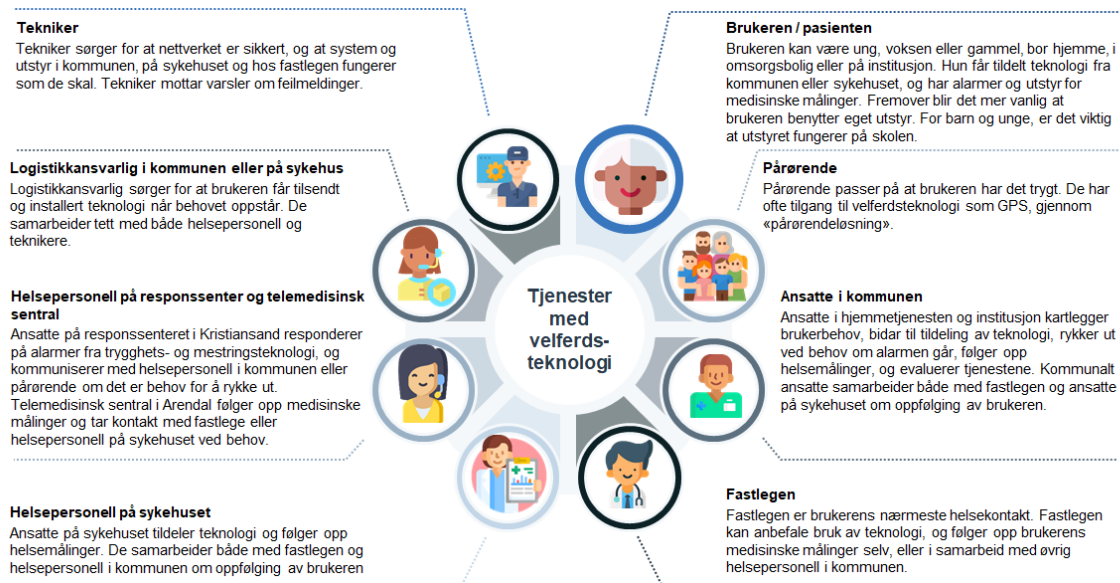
**Tekniker**
Tekniker sørger for at nettverket er sikkert, og at system og utstyr i kommunen, på sykehuset og hos fastlegen fungerer som de skal. Tekniker mottar varsler om feilmeldinger.

**Brukeren / pasienten**
Brukeren kan være ung, voksen eller gammel, bor hjemme, i omsorgsbolig eller på institusjon. Hun får tildelt teknologi fra kommunen eller sykehuset, og har alarmer og utstyr for medisinske målinger. Fremover blir det mer vanlig at brukeren benytter eget utstyr. For barn og unge, er det viktig at utstyret fungerer på skolen.

**Logistikkansvarlig i kommunen eller på sykehus**
Logistikkansvarlig sørger for at brukeren får tilsendt og installert teknologi når behovet oppstår. De samarbeider tett med både helsepersonell og teknikere.

**Pårørende**
Pårørende passer på at brukeren har det trygt. De har ofte tilgang til velferdsteknologi som GPS, gjennom «pårørendeløsning».

**Tjenester med velferdsteknologi**

**Helsepersonell på responssenter og telemedisinsk sentral**
Ansatte på responssenteret i Kristiansand responderer på alarmer fra trygghets- og mestringsteknologi, og kommuniserer med helsepersonell i kommunen eller pårørende om det er behov for å rykke ut. Telemedisinsk sentral i Arendal følger opp medisinske målinger og tar kontakt med fastlege eller helsepersonell på sykehuset ved behov.

**Ansatte i kommunen**
Ansatte i hjemmetjenesten og institusjon kartlegger brukerbehov, bidar til tildeling av teknologi, rykker ut ved behov om alarmen går, følger opp helsemålinger, og evaluerer tjenestene. Kommunalt ansatte samarbeider både med fastlegen og ansatte på sykehuset om oppfølging av brukeren.

**Helsepersonell på sykehuset**
Ansatte på sykehuset tildeler teknologi og følger opp helsemålinger. De samarbeider både med fastlegen og helsepersonell i kommunen om oppfølging av brukeren

**Fastlegen**
Fastlegen er brukerens nærmeste helsekontakt. Fastlegen kan anbefale bruk av teknologi, og følger opp brukerens medisinske målinger selv, eller i samarbeid med øvrig helsepersonell i kommunen.